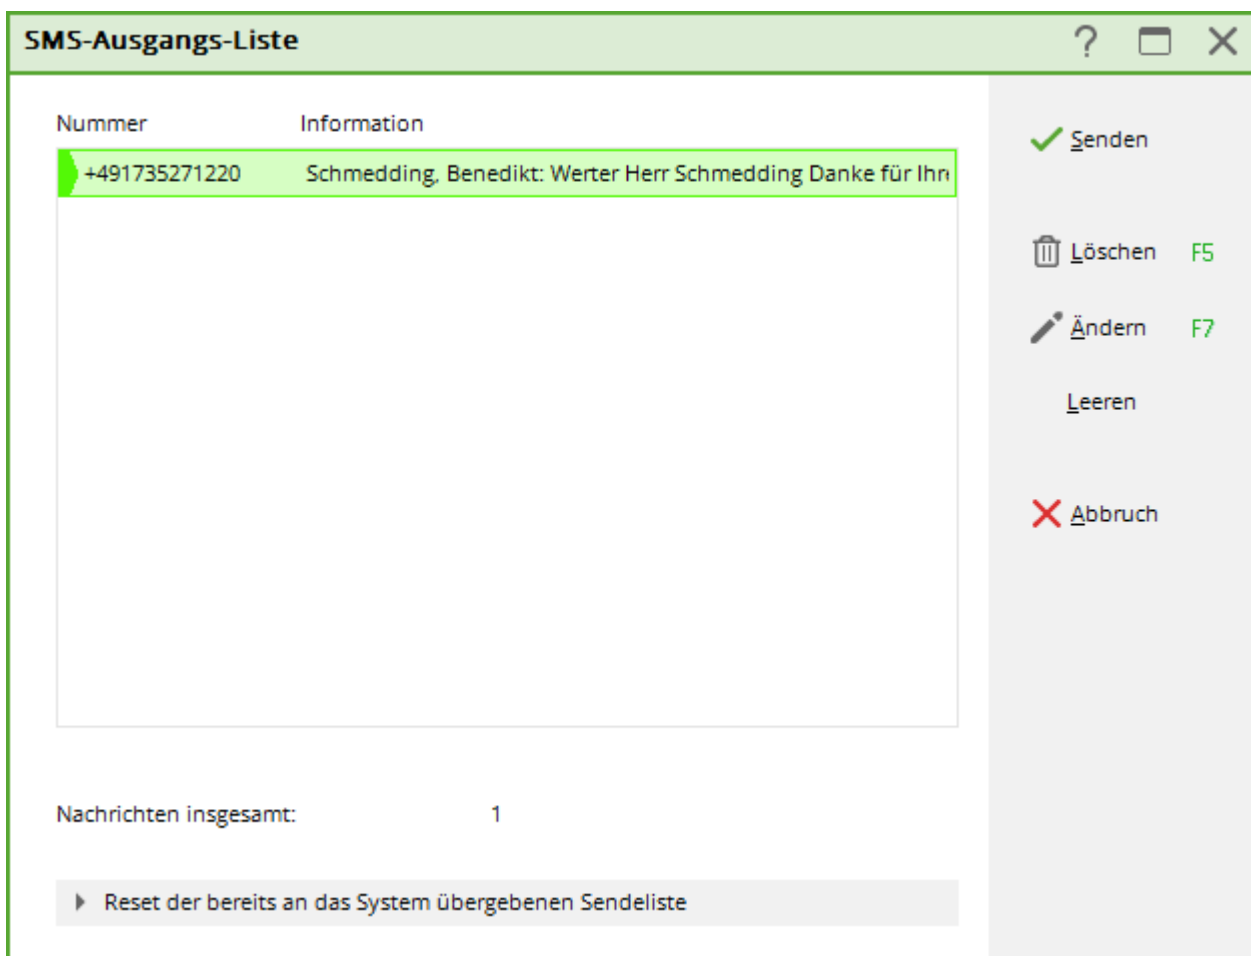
SMS-Ausgangs-Liste

?

| Nummer | Information |
|---|---|
| +491735271220 | Schmedding, Benedikt: Werter Herr Schmedding Danke für Ihr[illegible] |

Senden

Löschen F5

Ändern F7

Leeren

Abbruch

Nachrichten insgesamt: 1

Reset der bereits an das System übergebenen Sendeliste